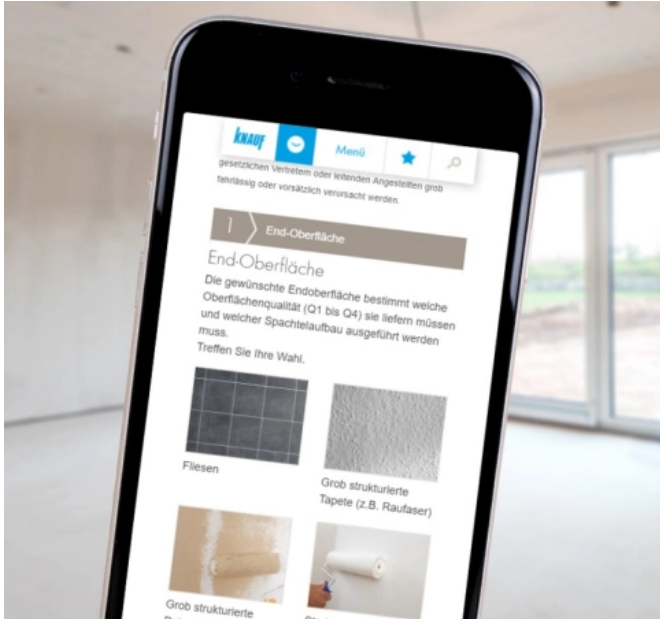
KNAUF

Menü

gesetzlichen Vertretern oder leitenden Angestellten grob fahrlässig oder vorsätzlich verursacht werden.

1 End-Oberfläche

End-Oberfläche

Die gewünschte Endoberfläche bestimmt welche Oberflächenqualität (Q1 bis Q4) sie liefern müssen und welcher Spachtelaufbau ausgeführt werden muss.

Treffen Sie Ihre Wahl.

Fliesen

Grob strukturierte Tapete (z.B. Raufaser)

Grob strukturierte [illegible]

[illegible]